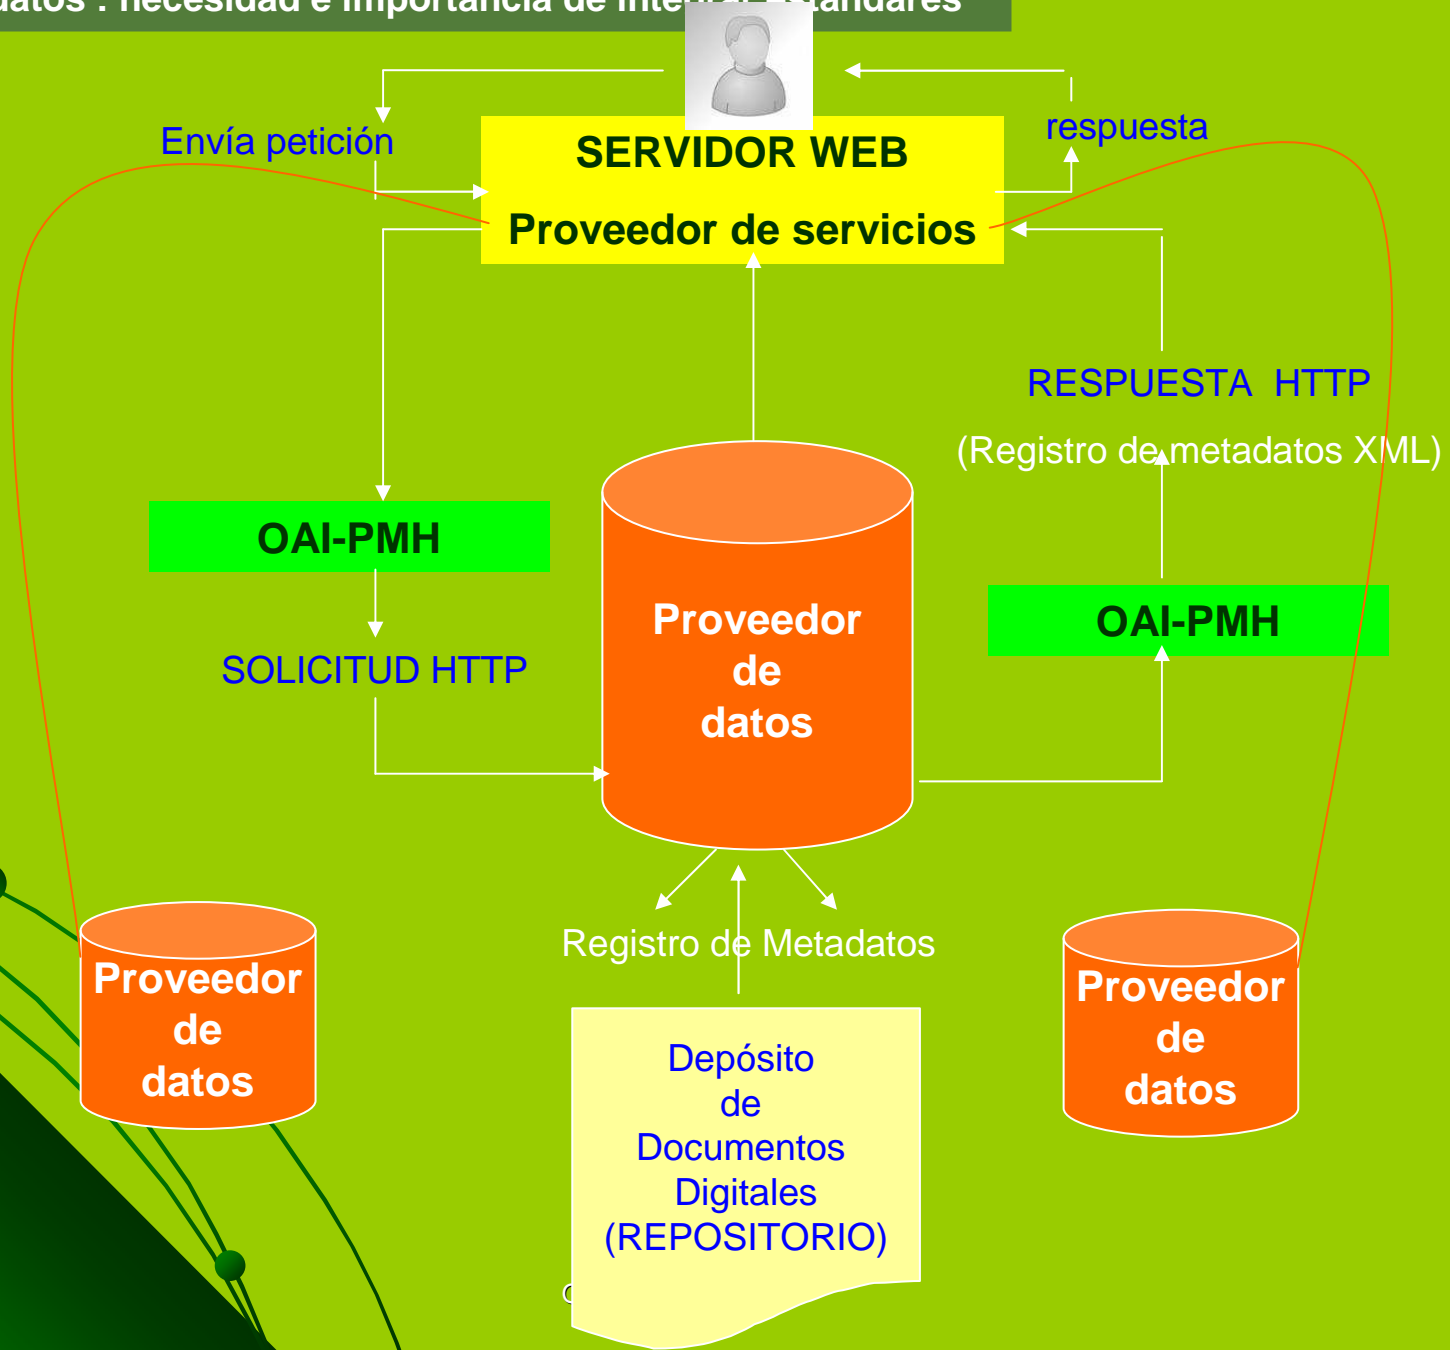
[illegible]datos : necesidad e importancia de inte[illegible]stándares

Envía petición

SERVIDOR WEB

Proveedor de servicios

respuesta

RESPUESTA HTTP

(Registro de metadatos XML)

OAI-PMH

SOLICITUD HTTP

Proveedor de datos

OAI-PMH

Registro de Metadatos

Proveedor de datos

Depósito de Documentos Digitales (REPOSITORIO)

Proveedor de datos